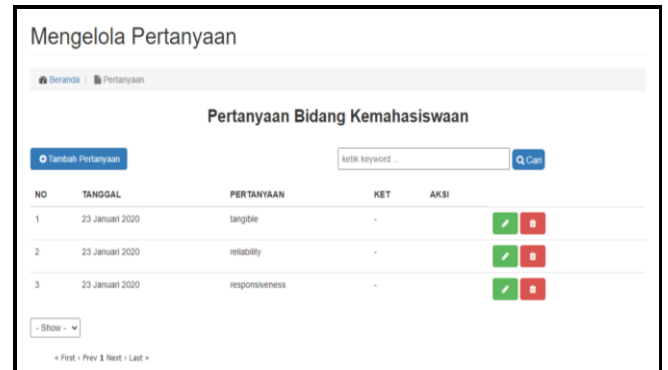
Mengelola Pertanyaan

Beranda / Pertanyaan

Pertanyaan Bidang Kemahasiswaan

Tambah Pertanyaan

ketik keyword ...

Cari

| NO | TANGGAL | PERTANYAAN | KET | AKSI |
|---|---|---|---|---|
| 1 | 23 Januari 2020 | tangible | - | |
| 2 | 23 Januari 2020 | reliability | - | |
| 3 | 23 Januari 2020 | responsiveness | - | |

- Show -

« First ‹ Prev 1 Next › Last »